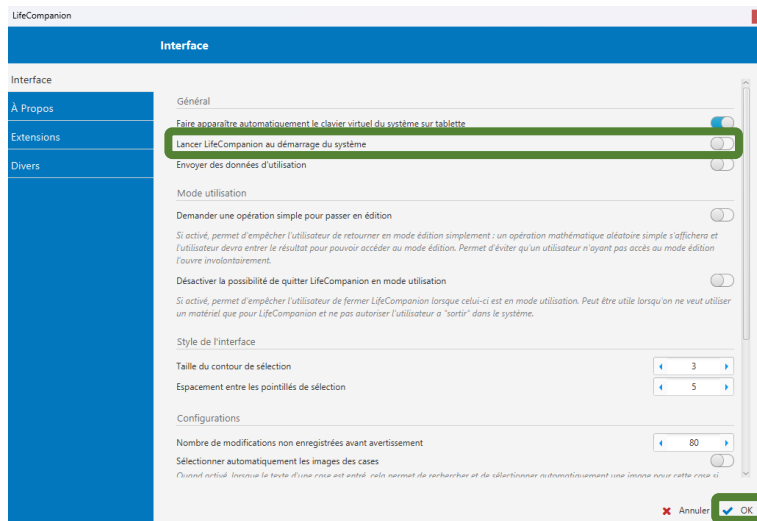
LifeCompanion

Interface

Interface

À Propos

Extensions

Divers

Général

Faire apparaître automatiquement le clavier virtuel du système sur tablette

Lancer LifeCompanion au démarrage du système

Envoyer des données d'utilisation

Mode utilisation

Demander une opération simple pour passer en édition

Si activé, permet d'empêcher l'utilisateur de retourner en mode édition simplement : un opération mathématique aléatoire simple s'affichera et l'utilisateur devra entrer le résultat pour pouvoir accéder au mode édition. Permet d'éviter qu'un utilisateur n'ayant pas accès au mode édition l'ouvre involontairement.

Désactiver la possibilité de quitter LifeCompanion en mode utilisation

Si activé, permet d'empêcher l'utilisateur de fermer LifeCompanion lorsque celui-ci est en mode utilisation. Peut être utile lorsqu'on ne veut utiliser un matériel que pour LifeCompanion et ne pas autoriser l'utilisateur a "sortir" dans le système.

Style de l'interface

Taille du contour de sélection 3

Espacement entre les pointillés de sélection 5

Configurations

Nombre de modifications non enregistrées avant avertissement 80

Sélectionner automatiquement les images des cases

Quand activé, lorsque le texte d'une case est entré, cela permet de rechercher et de sélectionner automatiquement une image pour cette case si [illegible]

Annuler OK